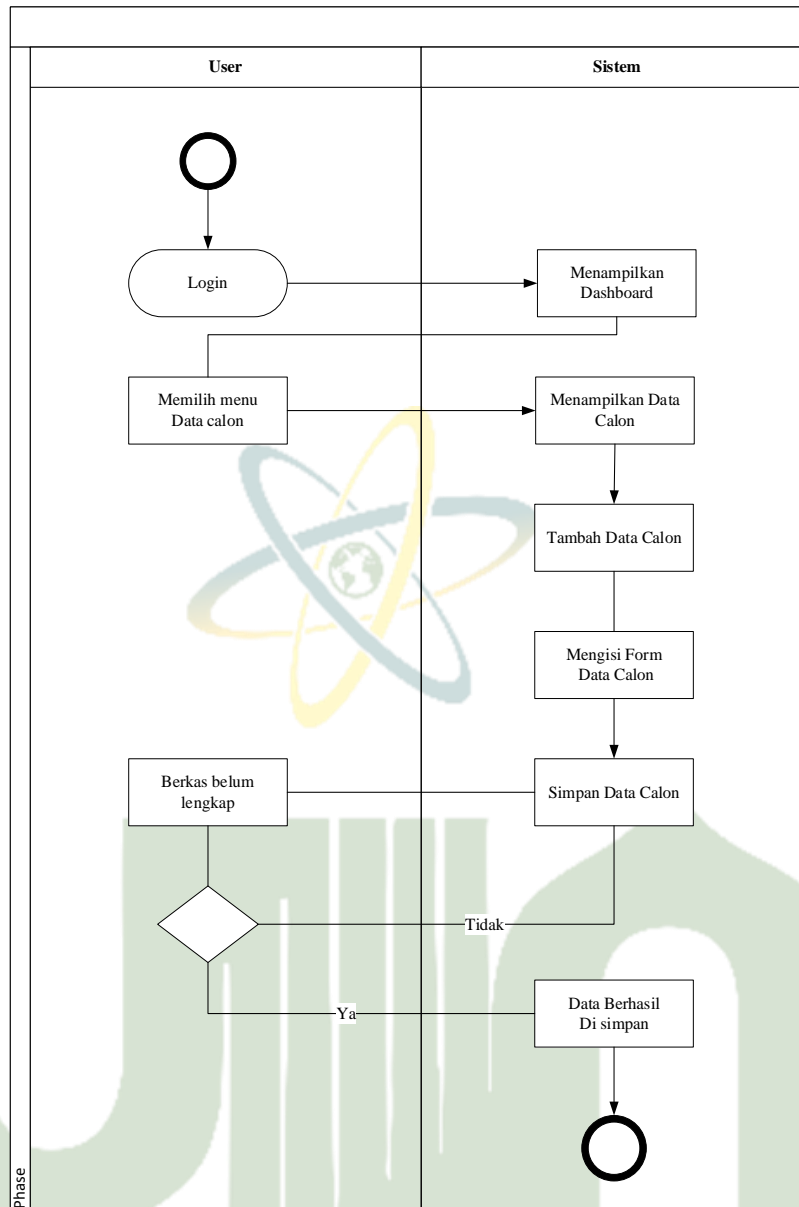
User

Sistem

Login

Menampilkan Dashboard

Memilih menu Data calon

Menampilkan Data Calon

Tambah Data Calon

Mengisi Form Data Calon

Berkas belum lengkap

Simpan Data Calon

Tidak

Ya

Data Berhasil Di simpan

Phase